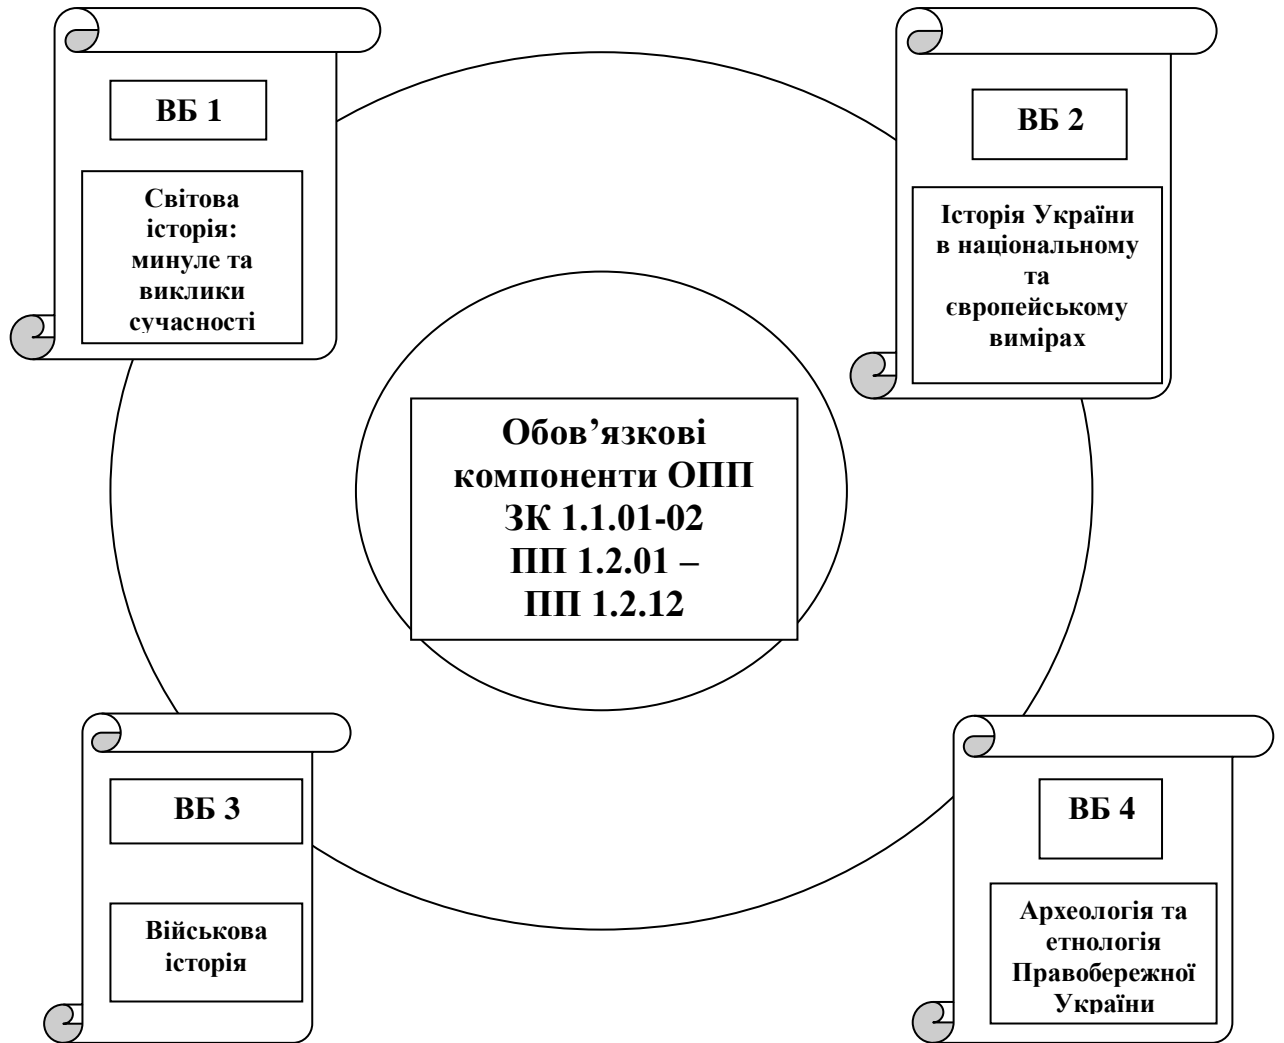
ВБ 1

Світова історія: минуле та виклики сучасності

ВБ 2

Історія України в національному та європейському вимірах

Обов’язкові компоненти ОПП ЗК 1.1.01-02 ПП 1.2.01 – ПП 1.2.12

ВБ 3

Військова історія

ВБ 4

Археологія та етнологія Правобережної України